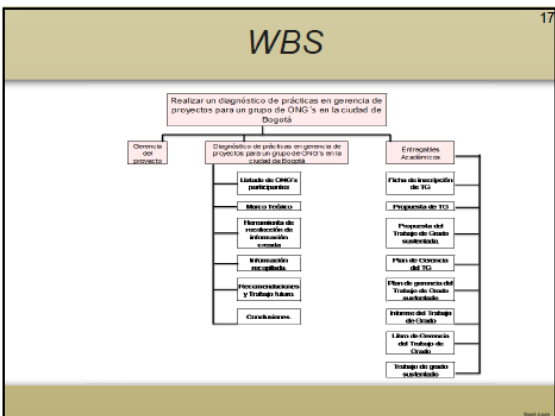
17

WBS

Realizar un diagnóstico de prácticas en gerencia de proyectos para un grupo de ONG´s en la ciudad de Bogotá

Gerencia del proyecto

Diagnóstico de prácticas en gerencia de proyectos para un grupo de ONG´s en la ciudad de Bogotá

Listado de ONG's participantes

Marco teórico

Herramienta de recolección de información creada

Información recopilada

Recomendaciones y Trabajo futuro

Conclusiones

Entregables Académicos

Ficha de inscripción de TG

Propuesta de TG

Propuesta del Trabajo de Grado sustentada

Plan de Gerencia del TG

Plan de gerencia del Trabajo de Grado sustentado

Informe del Trabajo de Grado

Libro de Gerencia del Trabajo de Grado

Trabajo de grado sustentado

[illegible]